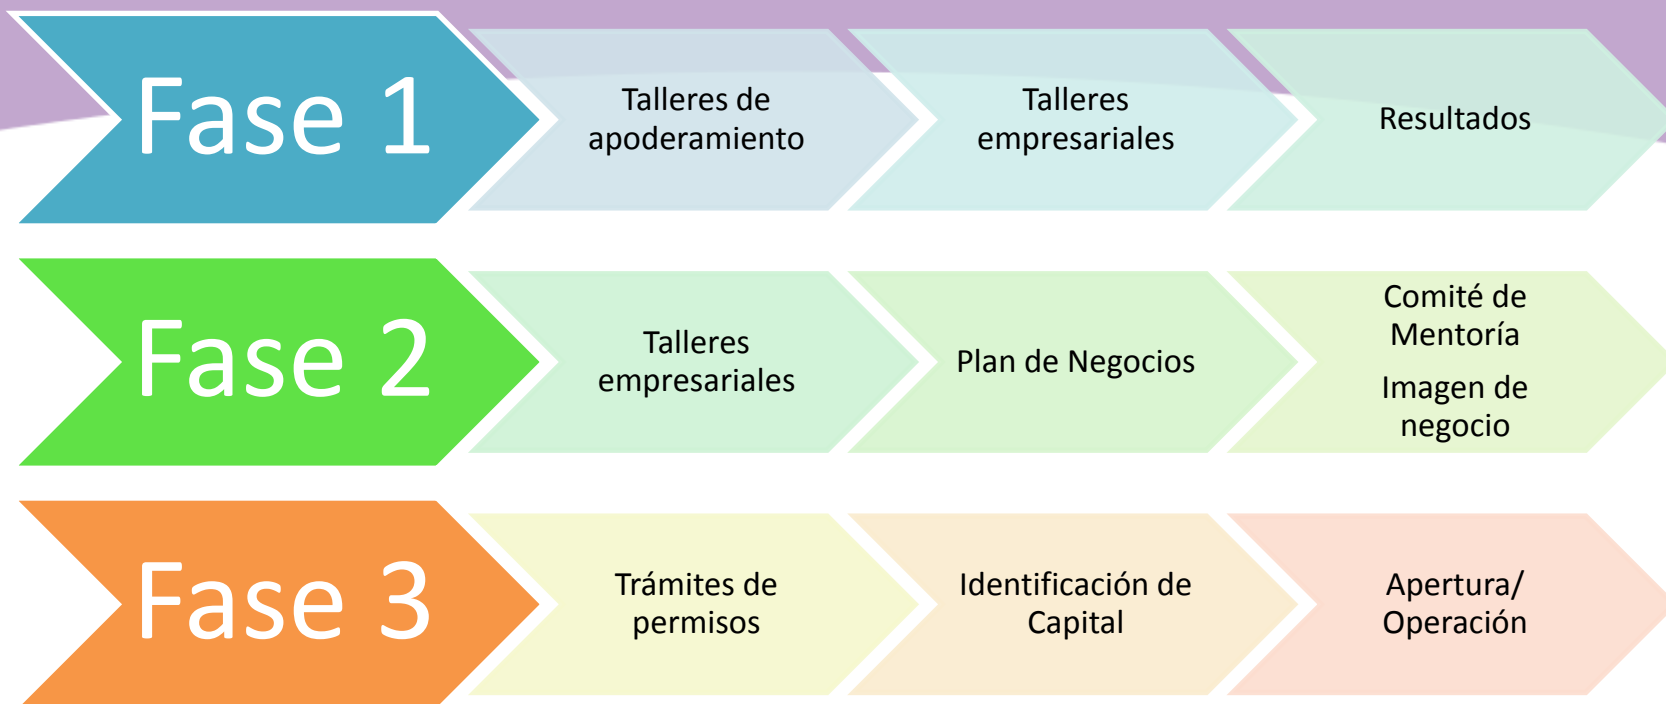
Fase 1

Talleres de apoderamiento

Talleres empresariales

Resultados

Fase 2

Talleres empresariales

Plan de Negocios

Comité de Mentoría

Imagen de negocio

Fase 3

Trámites de permisos

Identificación de Capital

Apertura/ Operación